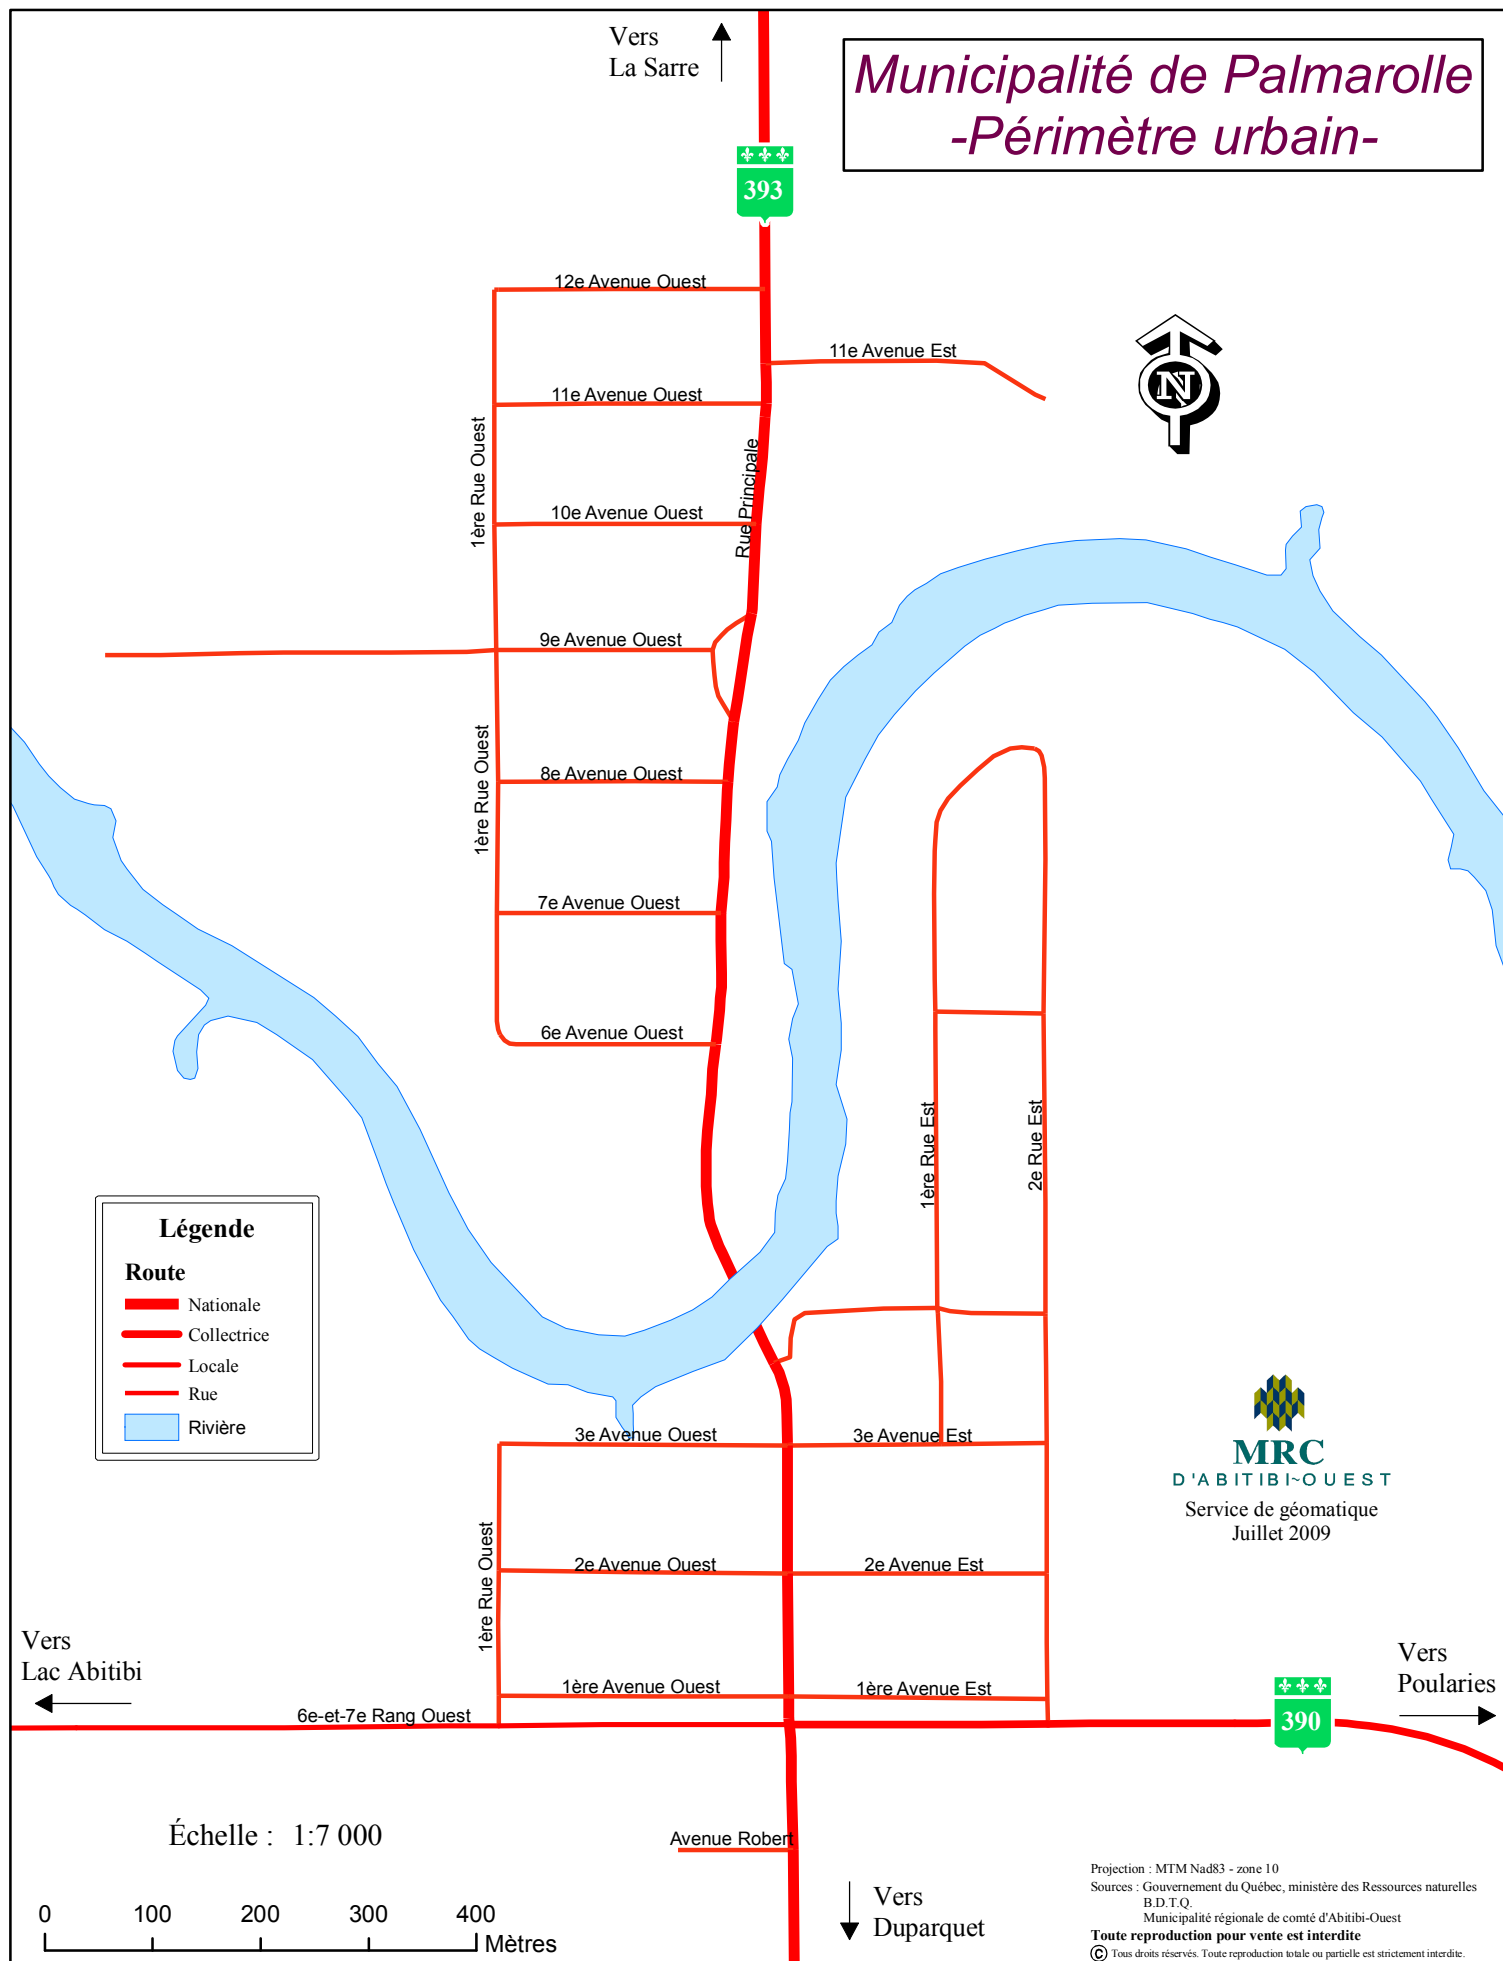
Municipalité de Palmarolle
-Périmètre urbain-

Vers
La Sarre

393

12e Avenue Ouest
11e Avenue Est
11e Avenue Ouest
1ère Rue Ouest
Rue Principale
10e Avenue Ouest
9e Avenue Ouest
8e Avenue Ouest
1ère Rue Ouest
7e Avenue Ouest
6e Avenue Ouest
1ère Rue Est
2e Rue Est

N

Légende
Route
Nationale
Collectrice
Locale
Rue
Rivière

3e Avenue Ouest
3e Avenue Est
2e Avenue Ouest
2e Avenue Est
1ère Rue Ouest
1ère Avenue Ouest
1ère Avenue Est
6e-et-7e Rang Ouest

MRC
D'ABITIBI-OUEST
Service de géomatique
Juillet 2009

Vers
Lac Abitibi

Vers
Poularies

390

Échelle : 1:7 000

Avenue Robert

0 100 200 300 400 Mètres

Vers
Duparquet

Projection : MTM Nad83 - zone 10
Sources : Gouvernement du Québec, ministère des Ressources naturelles
B.D.T.Q.
Municipalité régionale de comté d'Abitibi-Ouest
Toute reproduction pour vente est interdite
© Tous droits réservés. Toute reproduction totale ou partielle est strictement interdite.